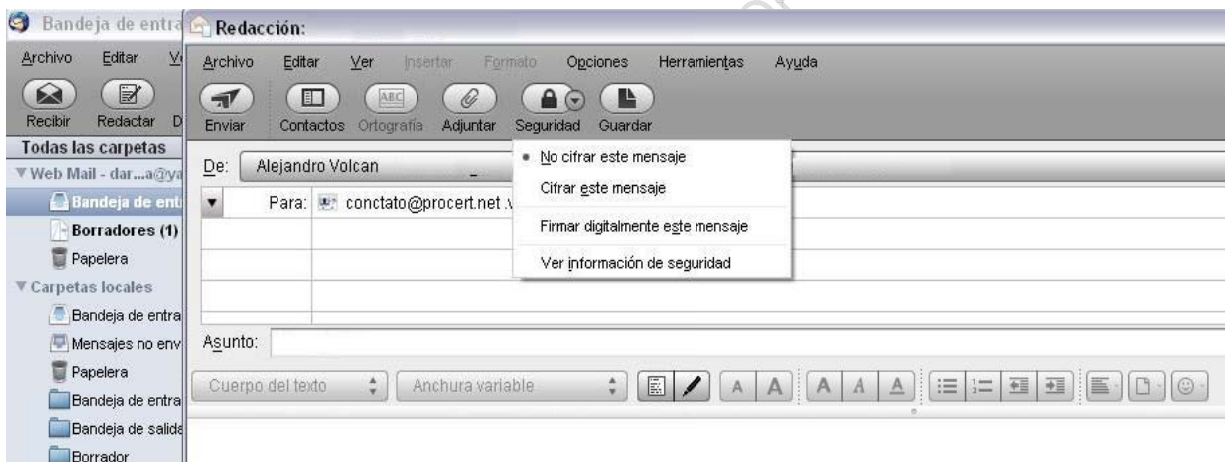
Bandeja de entra
Archivo Editar V
Recibir Redactar D
Todas las carpetas
▼Web Mail - dar...a@ya
Bandeja de ent
Borradores (1)
Papelera
▼Carpetas locales
Bandeja de entra
Mensajes no env
Papelera
Bandeja de entra
Bandeja de salida
Borrador

Redacción:
Archivo Editar Ver Insertar Formato Opciones Herramientas Ayuda
Enviar Contactos Ortografía Adjuntar Seguridad Guardar
De: Alejandro Volcan
Para: conctato@procert.net
Asunto:

• No cifrar este mensaje
Cifrar este mensaje
Firmar digitalmente este mensaje
Ver información de seguridad

Cuerpo del texto
Anchura variable
A A A A A